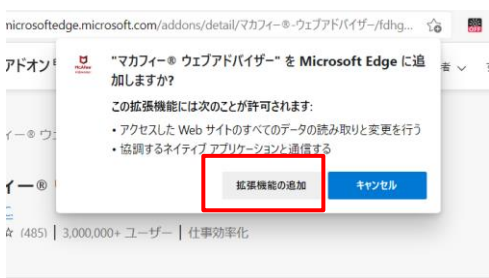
nicrosoftedge.microsoft.com/addons/detail/マカフィー®-ウェブアドバイザー/fdhg...

アドオン

ィー® ウ

ィー®

(485) | 3,000,000+ ユーザー | 仕事効率化

"マカフィー® ウェブアドバイザー" を Microsoft Edge に追加しますか?

この拡張機能には次のことが許可されます:

• アクセスした Web サイトのすべてのデータの読み取りと変更を行う
• 協調するネイティブ アプリケーションと通信する

拡張機能の追加

キャンセル